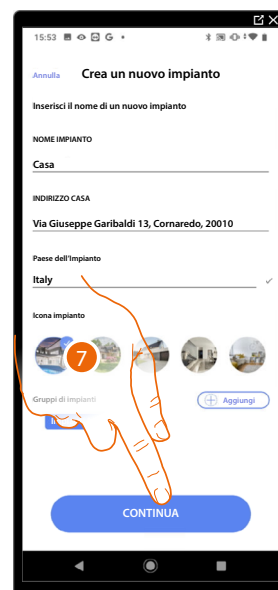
15:53

Annulla Crea un nuovo impianto

Inserisci il nome di un nuovo impianto

NOME IMPIANTO

Casa

INDIRIZZO CASA

Via Giuseppe Garibaldi 13, Cornaredo, 20010

Paese dell'Impianto

Italy

Icona impianto

7

Gruppi di impianti

Aggiungi

CONTINUA